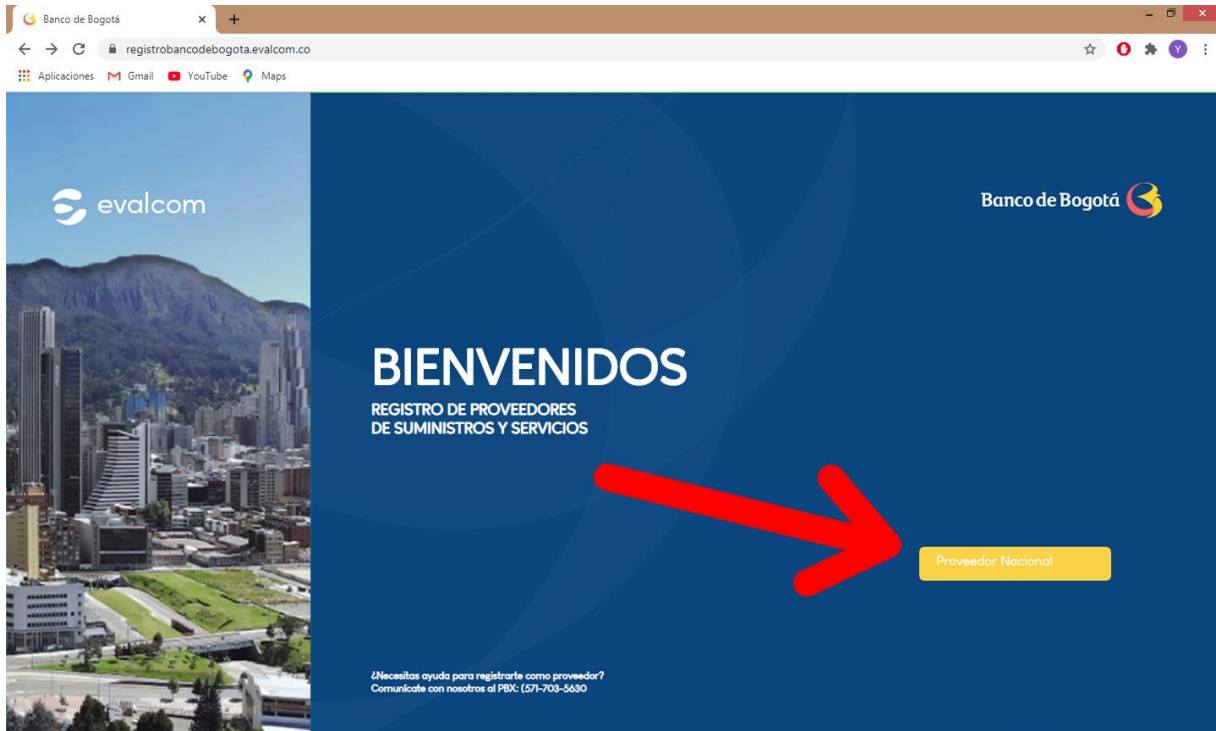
Banco de Bogotá ×

registrobancodebogota.evalcom.co

Aplicaciones Gmail YouTube Maps

evalcom

Banco de Bogotá

BIENVENIDOS
REGISTRO DE PROVEEDORES DE SUMINISTROS Y SERVICIOS

Proveedor Nacional

¿Necesitas ayuda para registrarte como proveedor?
Comunícate con nosotros al PBX: (571-703-5630